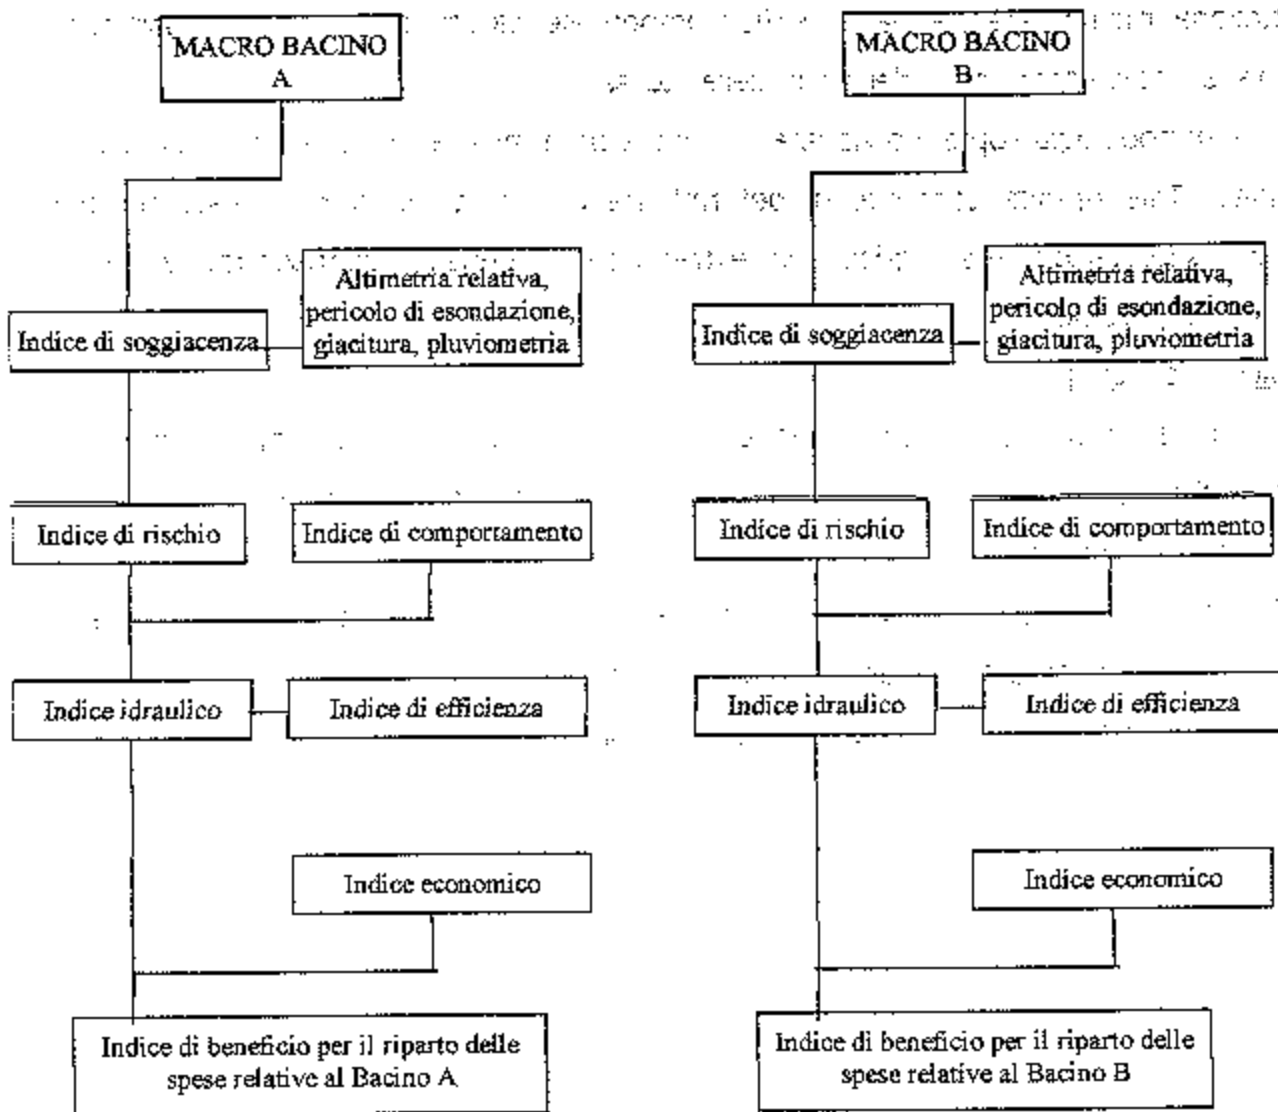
MACRO BACINO A

Altimetria relativa, pericolo di esondazione, giacitura, pluviometria

Indice di soggiacenza

Indice di rischio

Indice di comportamento

Indice idraulico

Indice di efficienza

Indice economico

Indice di beneficio per il riparto delle spese relative al Bacino A

MACRO BACINO B

Altimetria relativa, pericolo di esondazione, giacitura, pluviometria

Indice di soggiacenza

Indice di rischio

Indice di comportamento

Indice idraulico

Indice di efficienza

Indice economico

Indice di beneficio per il riparto delle spese relative al Bacino B